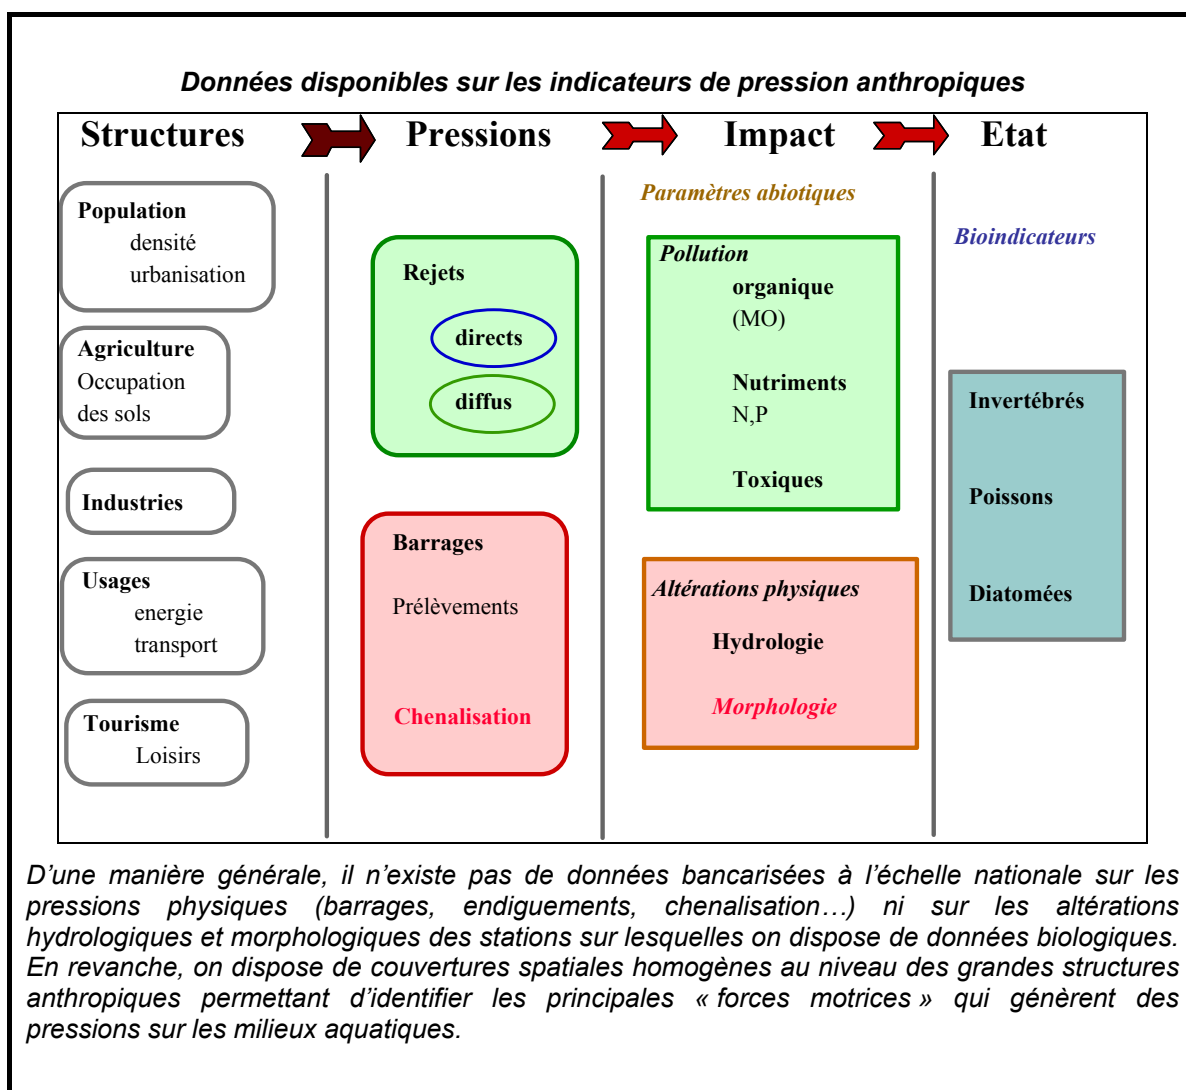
Données disponibles sur les indicateurs de pression anthropiques

Structures

Pressions

Impact

Etat

Population
densité
urbanisation

Agriculture
Occupation
des sols

Industries

Usages
energie
transport

Tourisme
Loisirs

Rejets
directs
diffus

Barrages

Prélèvements

Chenalisation

Paramètres abiotiques

Pollution
organique
(MO)

Nutriments
N,P

Toxiques

Altérations physiques
Hydrologie

Morphologie

Bioindicateurs

Invertébrés

Poissons

Diatomées

D'une manière générale, il n'existe pas de données bancarisées à l'échelle nationale sur les pressions physiques (barrages, endiguements, chenalisation…) ni sur les altérations hydrologiques et morphologiques des stations sur lesquelles on dispose de données biologiques. En revanche, on dispose de couvertures spatiales homogènes au niveau des grandes structures anthropiques permettant d'identifier les principales « forces motrices » qui génèrent des pressions sur les milieux aquatiques.